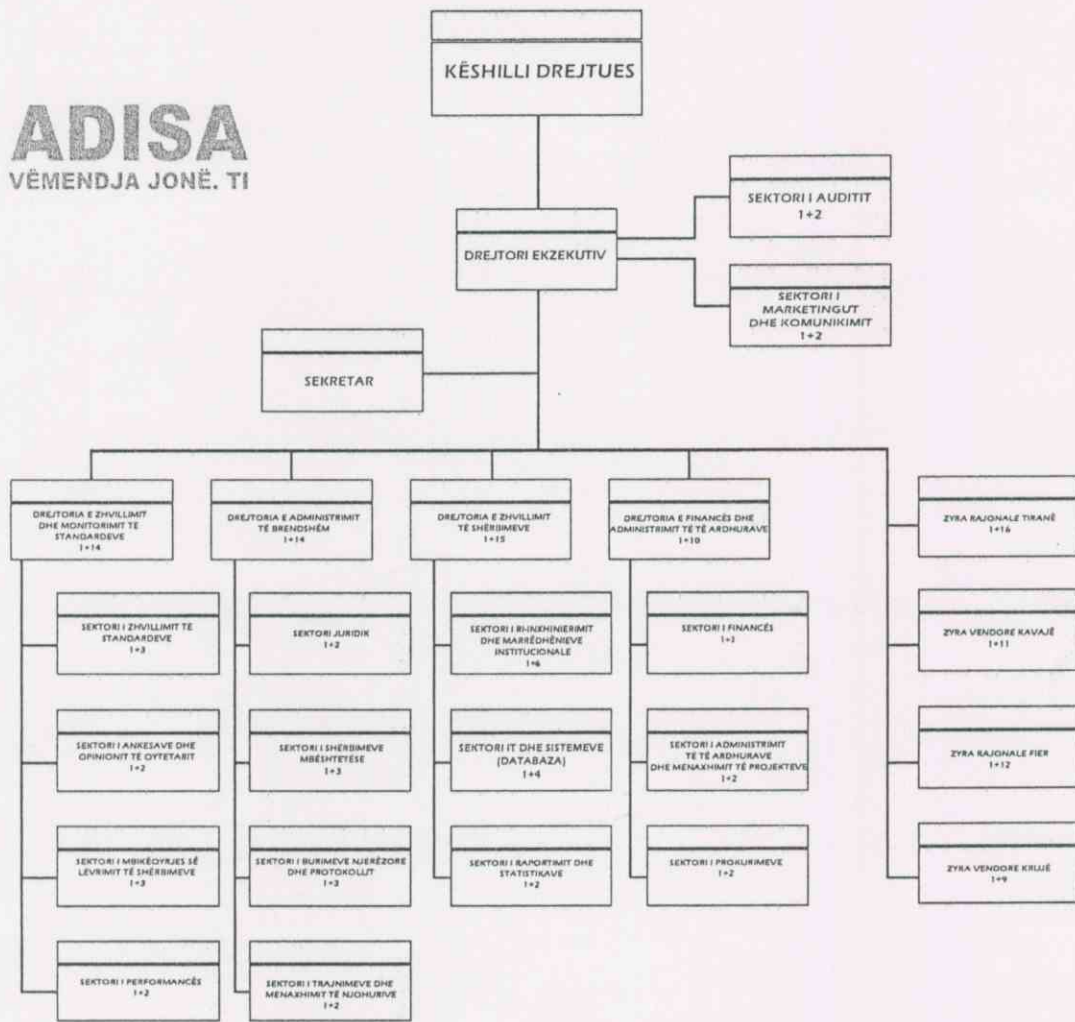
KËSHILLI DREJTUES

ADISA
VËMENDJA JONË. TI

SEKTORI I AUDITIT
1+2

DREJTORI EKZEKUTIV

SEKTORI I MARKETINGUT DHE KOMUNIKIMIT
1+2

SEKRETAR

DREJTORIA E ZHVILLIMIT DHE MONITORIMIT TË STANDARDEVE
1+14

DREJTORIA E ADMINISTRIMIT TË BRENDSHËM
1+14

DREJTORIA E ZHVILLIMIT TË SHËRBIMEVE
1+15

DREJTORIA E FINANCËS DHE ADMINISTRIMIT TË TË ARDHURAVE
1+10

ZYRA RAJONALE TIRANË
1+16

SEKTORI I ZHVILLIMIT TË STANDARDEVE
1+3

SEKTORI JURIDIK
1+2

SEKTORI I RIINXHINIERIMIT DHE MARRËDHËNIEVE INSTITUCIONALE
1+6

SEKTORI I FINANCËS
1+3

ZYRA VENDORE KAVAJË
1+11

SEKTORI I ANKESAVE DHE OPINIONIT TË QYTETARIT
1+2

SEKTORI I SHËRBIMEVE MBËSHTETËSE
1+3

SEKTORI IT DHE SISTEMEVE (DATABAZA)
1+4

SEKTORI I ADMINISTRIMIT TË TË ARDHURAVE DHE MENAXHIMIT TË PROJEKTEVE
1+2

ZYRA RAJONALE FIER
1+12

SEKTORI I MBIKËQYRJES SË LEVRIMIT TË SHËRBIMEVE
1+3

SEKTORI I BURIMEVE NJERËZORE DHE PROTOKOLLIT
1+3

SEKTORI I RAPORTIMIT DHE STATISTIKAVE
1+2

SEKTORI I PROKURIMEVE
1+2

ZYRA VENDORE KRUJË
1+9

SEKTORI I PERFORMANCËS
1+2

SEKTORI I TRAJNIMEVE DHE MENAXHIMIT TË NJOHURIVE
1+2